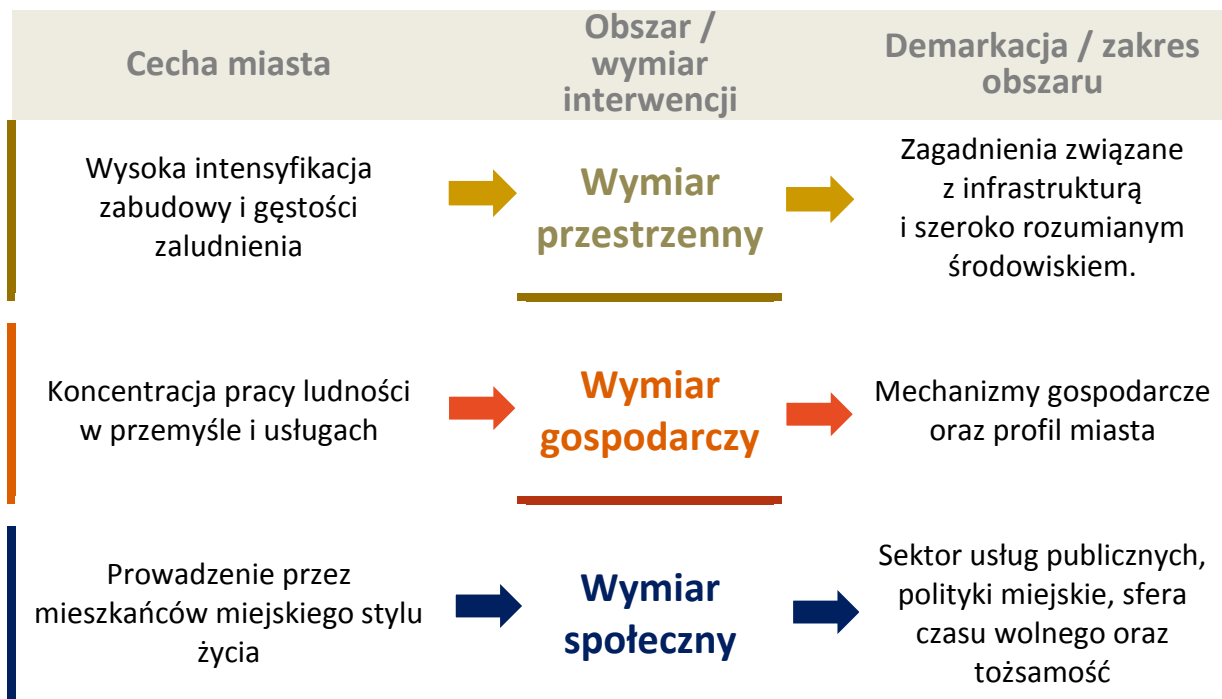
| Cecha miasta | Obszar / wymiar interwencji | Demarkacja / zakres obszaru |
|---|---|---|
| Wysoka intensyfikacja zabudowy i gęstości zaludnienia | Wymiar przestrzenny | Zagadnienia związane z infrastrukturą i szeroko rozumianym środowiskiem. |
| Koncentracja pracy ludności w przemyśle i usługach | Wymiar gospodarczy | Mechanizmy gospodarcze oraz profil miasta |
| Prowadzenie przez mieszkańców miejskiego stylu życia | Wymiar społeczny | Sektor usług publicznych, polityki miejskie, sfera czasu wolnego oraz tożsamość |